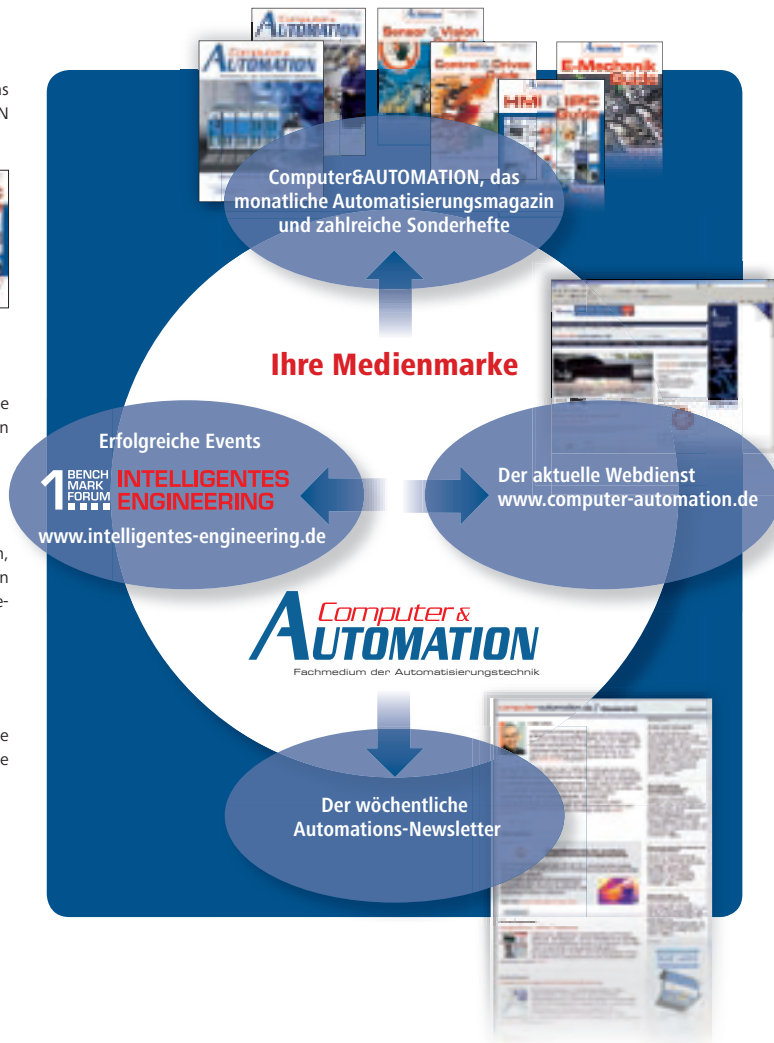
Computer&AUTOMATION, das monatliche Automatisierungsmagazin und zahlreiche Sonderhefte

Ihre Medienmarke

Erfolgreiche Events

1 BENCH MARK FORUM INTELLIGENTES ENGINEERING

www.intelligentes-engineering.de

Der aktuelle Webdienst www.computer-automation.de

Computer & AUTOMATION

Fachmedium der Automatisierungstechnik

Der wöchentliche Automations-Newsletter